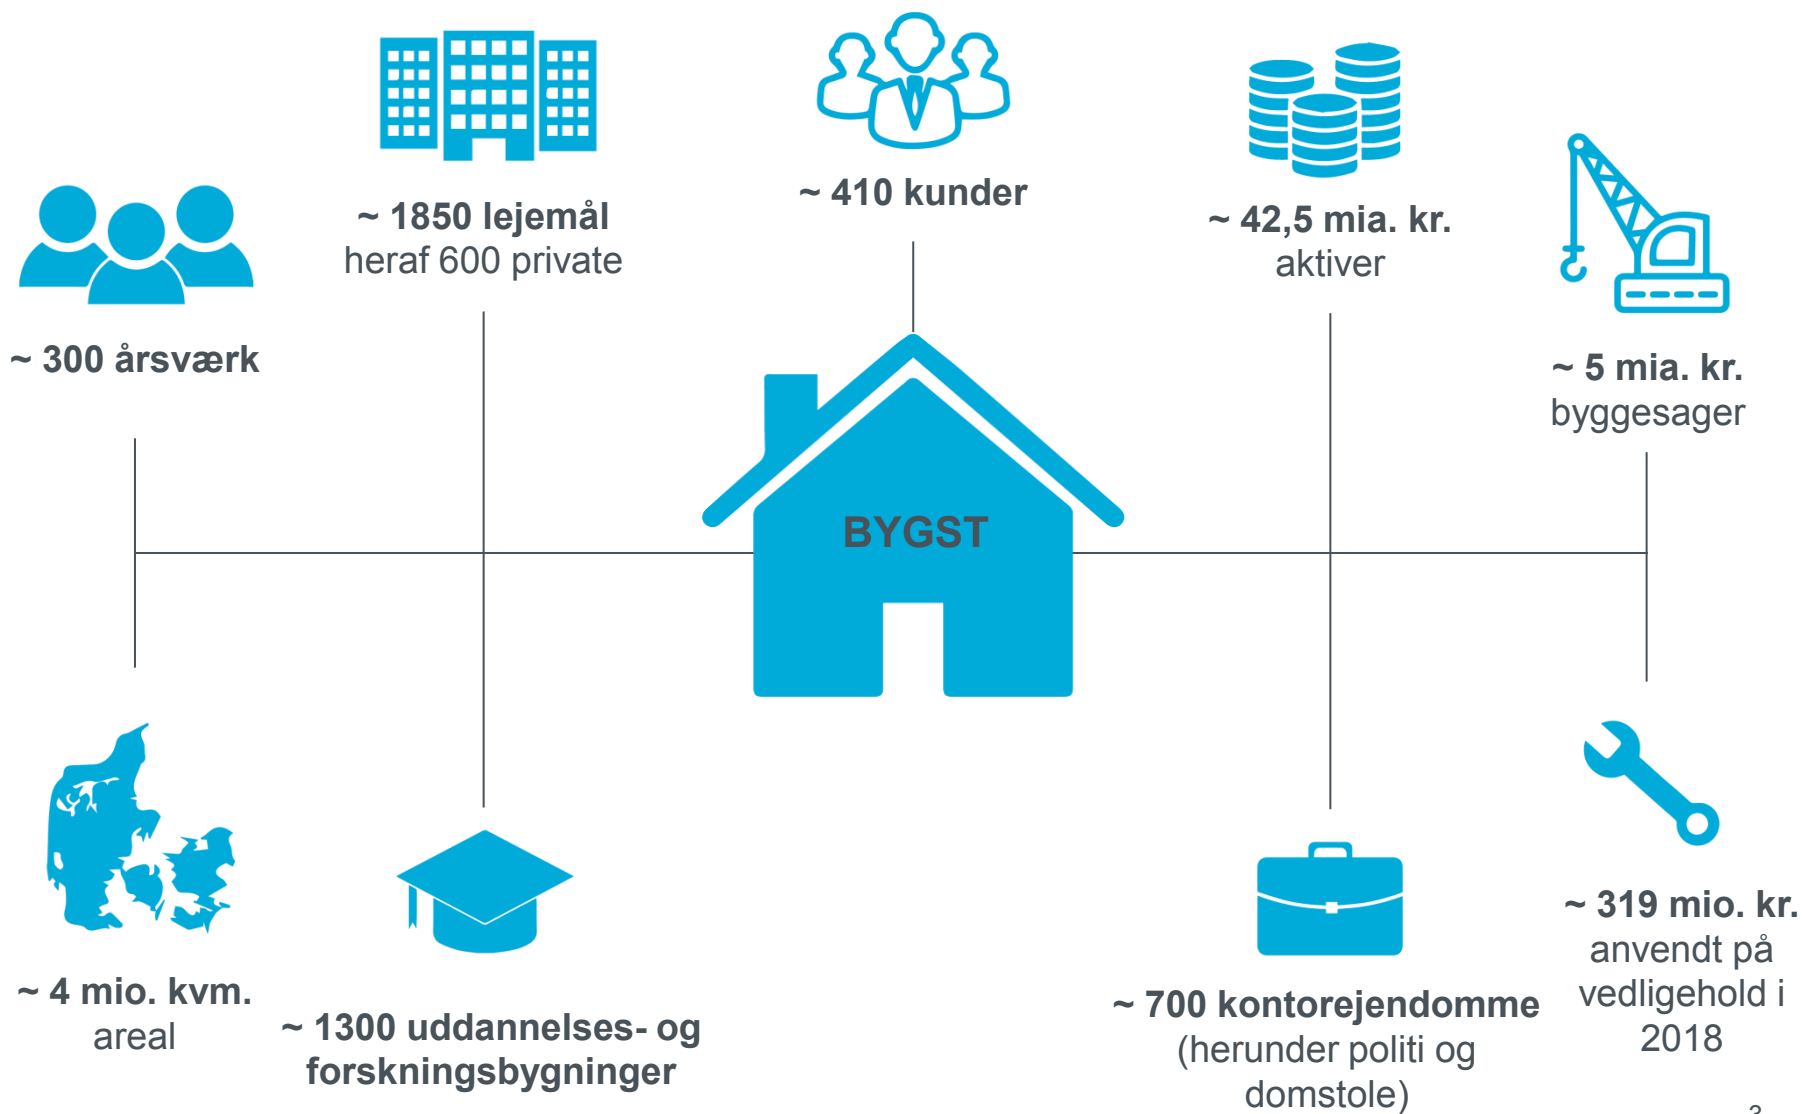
~ 1850 lejemål
heraf 600 private

~ 410 kunder

~ 42,5 mia. kr.
aktiver

~ 300 årsværk

~ 5 mia. kr.
byggesager

BYGST

~ 4 mio. kvm.
areal

~ 1300 uddannelses- og forskningsbygninger

~ 700 kontorejendomme
(herunder politi og domstole)

~ 319 mio. kr.
anvendt på vedligehold i 2018

3